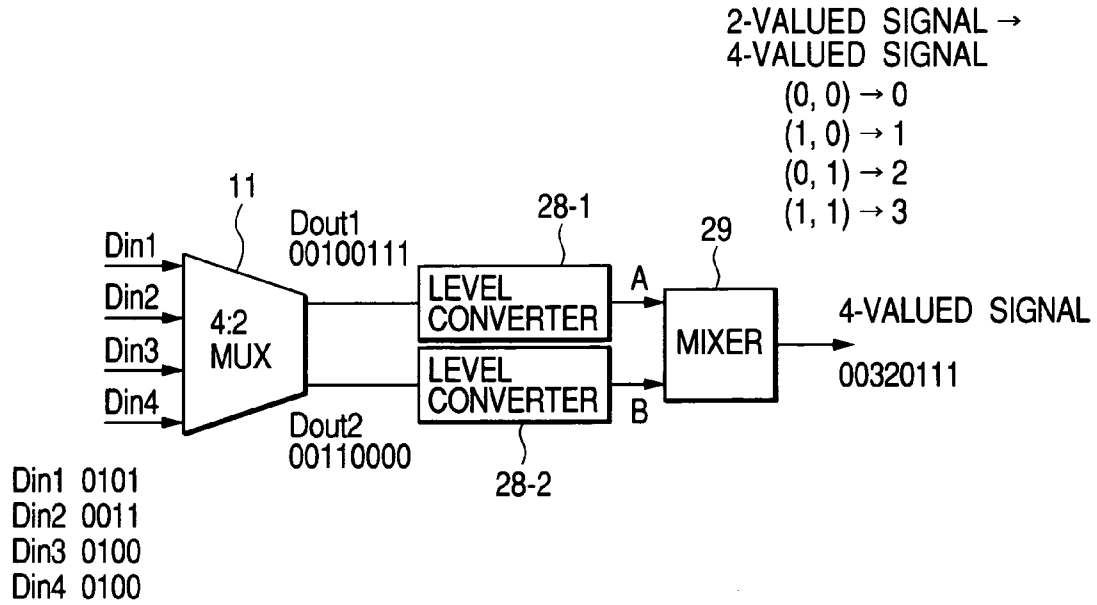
2-VALUED SIGNAL →
4-VALUED SIGNAL
(0, 0) → 0
(1, 0) → 1
(0, 1) → 2
(1, 1) → 3

11

Dout1
00100111

28-1

29

Din1
Din2
Din3
Din4

4:2
MUX

LEVEL
CONVERTER

A

MIXER

4-VALUED SIGNAL

LEVEL
CONVERTER

B

00320111

Dout2
00110000

28-2

Din1 0101
Din2 0011
Din3 0100
Din4 0100